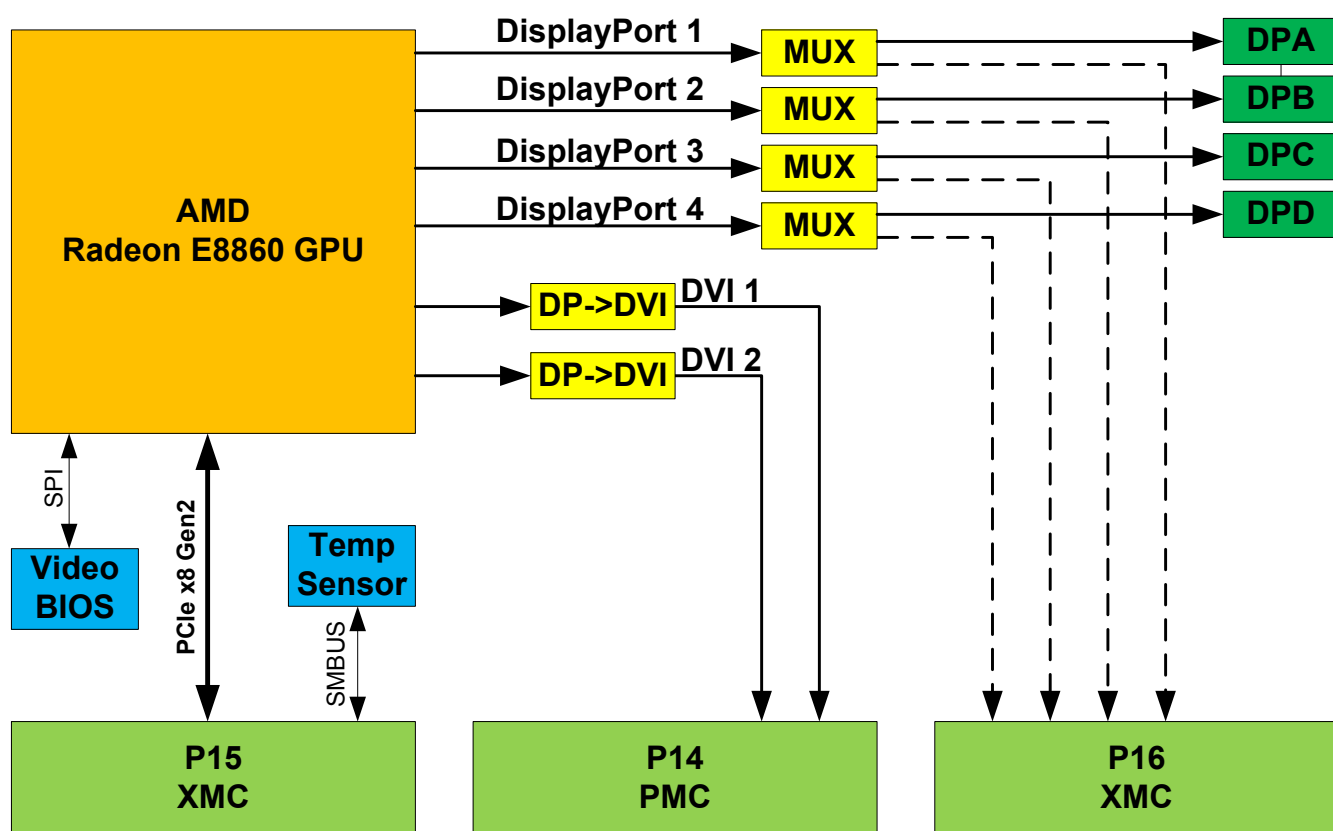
AMD
Radeon E8860 GPU

DisplayPort 1
MUX
DPA

DisplayPort 2
MUX
DPB

DisplayPort 3
MUX
DPC

DisplayPort 4
MUX
DPD

DP->DVI
DVI 1

DP->DVI
DVI 2

SPI

Video
BIOS

PCIe x8 Gen2

Temp
Sensor

SMBUS

P15
XMC

P14
PMC

P16
XMC